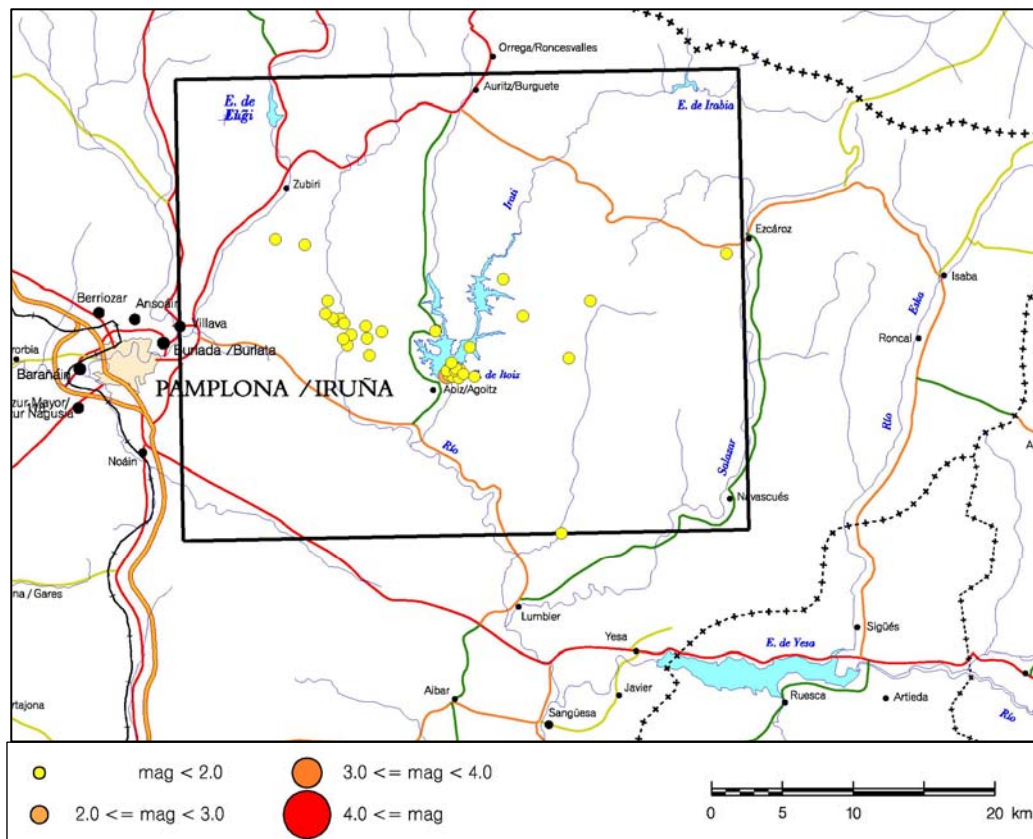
Orrega/Roncesvalles
Auritz/Burguete
E. de Eugi
E. de Irabia
Zubiri
Irati
Ezcároz
Isaba
Berriozar
Ansoain
Villava
Burlada / Burlata
rorbia
Barañáin
PAMPLONA / IRUÑA
zur Mayor/ zur Nagusia
E. de Itoiz
Aoiz/Agoitz
Roncal
Esca
Río
Río
Salazar
Noáin
Navascués
na / Gares
Lumbier
Yesa
Sigüés
E. de Yesa
Javier
Aibar
Ruesca
Artieda
Sangüesa
rtajona
Río

mag < 2.0
3.0 <= mag < 4.0
2.0 <= mag < 3.0
4.0 <= mag
0 5 10 20 km